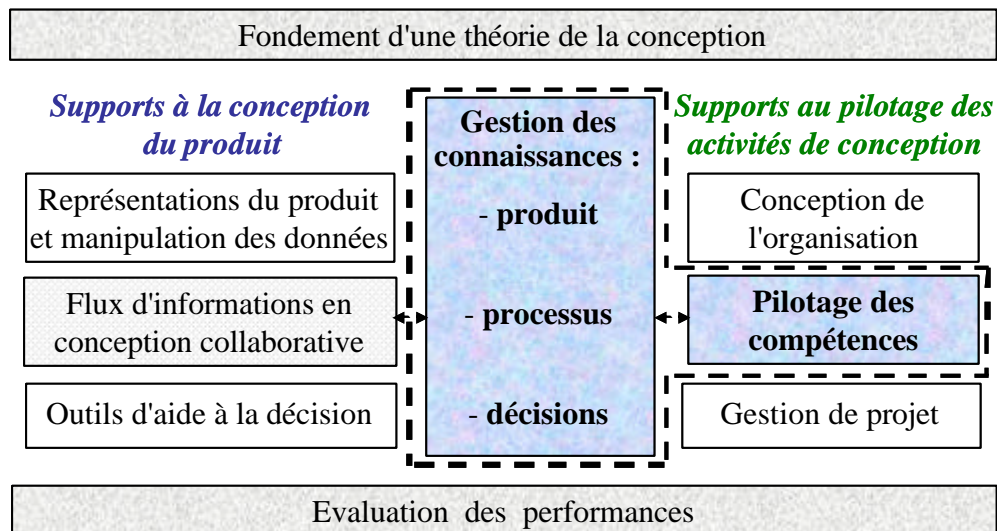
Fondement d'une théorie de la conception

Supports à la conception du produit

Représentations du produit et manipulation des données

Flux d'informations en conception collaborative

Outils d'aide à la décision

Gestion des connaissances :

- produit

- processus

- décisions

Supports au pilotage des activités de conception

Conception de l'organisation

Pilotage des compétences

Gestion de projet

Evaluation des performances